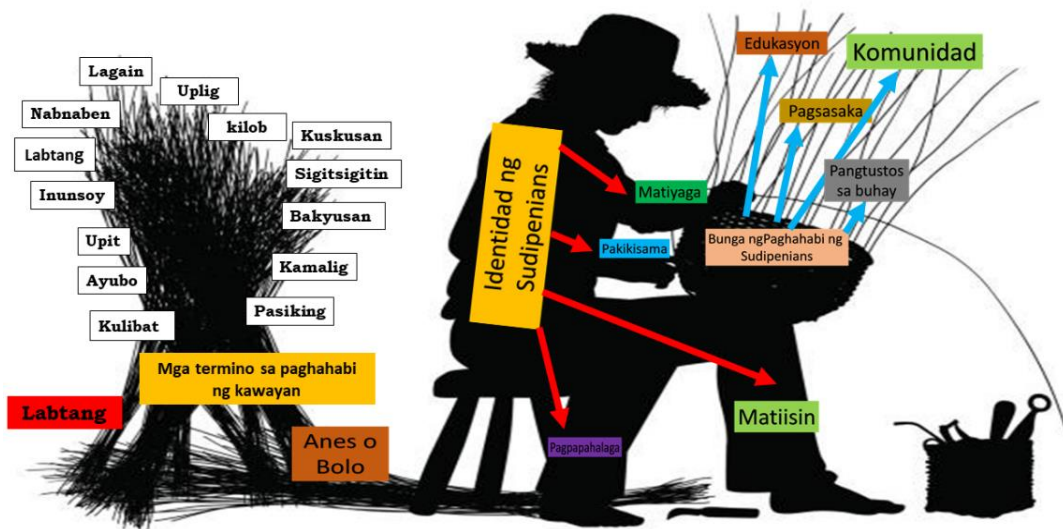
Lagain

Uplig

Nabnaben

kilob

Kuskusan

Labtang

Sigitsigitin

Inunsoy

Bakyusan

Upit

Kamalig

Ayubo

Pasiking

Kulibat

Mga termino sa paghahabi ng kawayan

Labtang

Anes o Bolo

Identidad ng Sudipenians

Edukasyon

Komunidad

Pagsasaka

Pangtustos sa buhay

Matiyaga

Pakikisama

Bunga ngPaghahabi ng Sudipenians

Matiisin

Pagpapahalaga